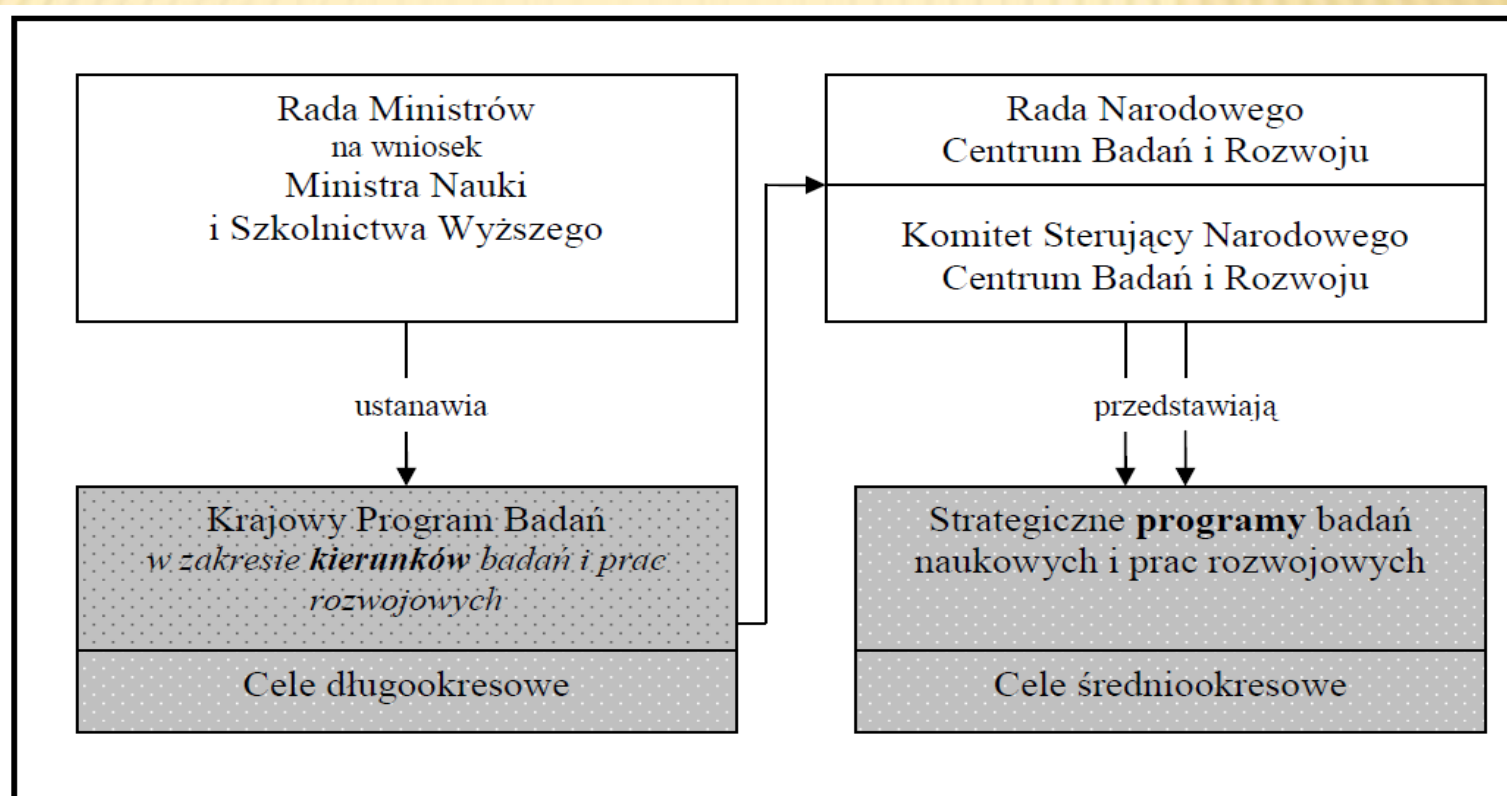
Rada Ministrów
na wniosek
Ministra Nauki
i Szkolnictwa Wyższego

ustanawia

Krajowy Program Badań
w zakresie **kierunków** badań i prac rozwojowych

Cele długookresowe

Rada Narodowego
Centrum Badań i Rozwoju

Komitet Sterujący Narodowego
Centrum Badań i Rozwoju

przedstawiają

Strategiczne **programy** badań naukowych i prac rozwojowych

Cele średniookresowe